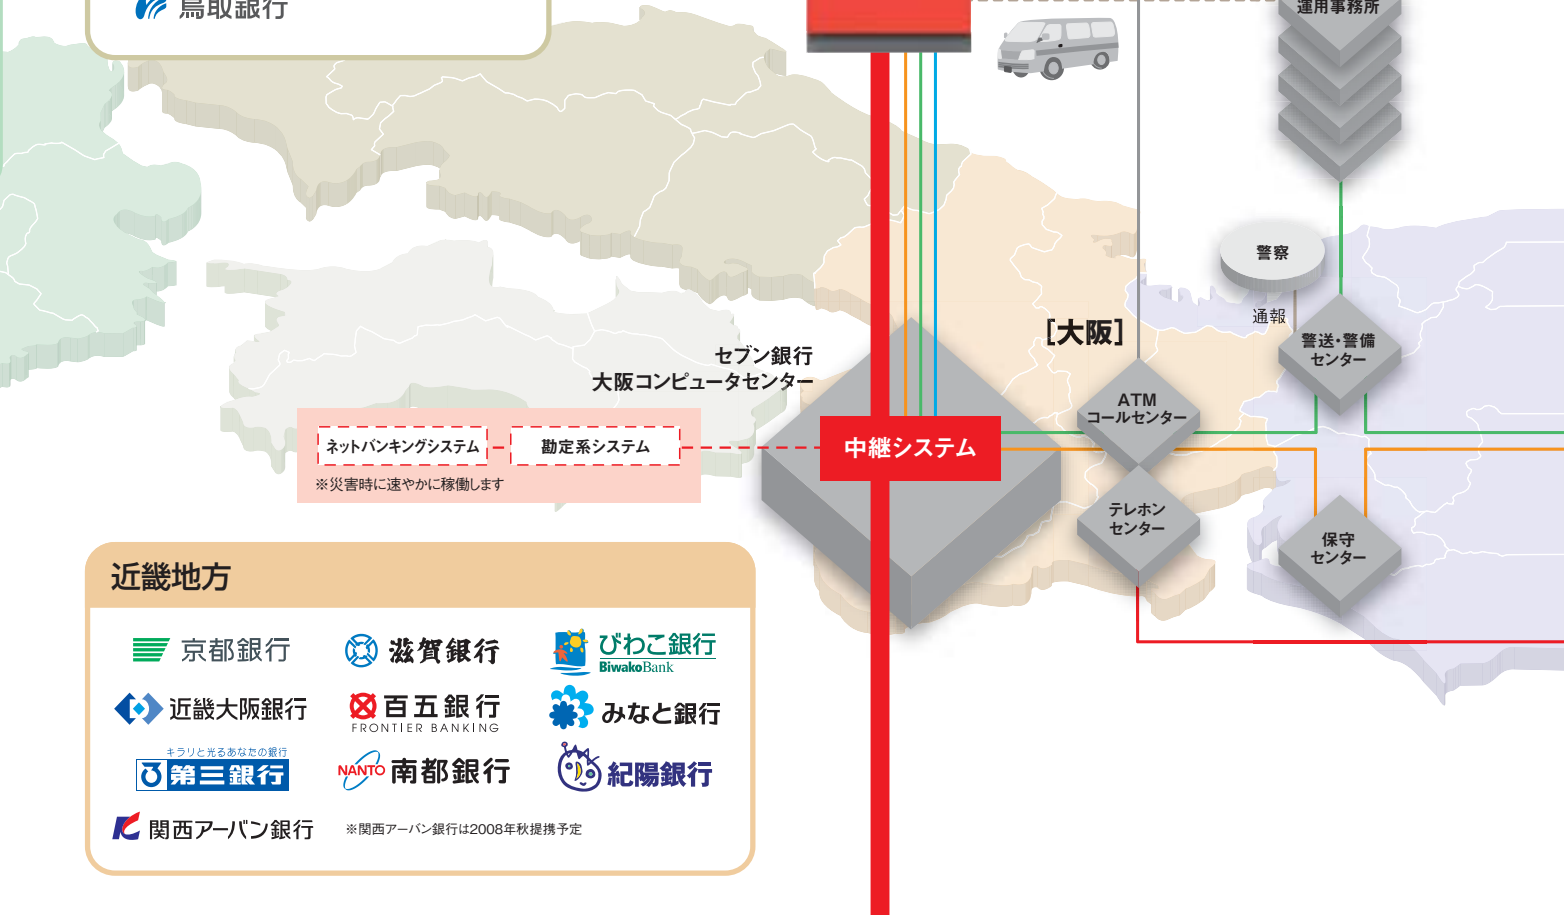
鳥取銀行

運用事務所

警察

通報

［大阪］

警送・警備センター

セブン銀行
大阪コンピュータセンター

ATM
コールセンター

ネットバンキングシステム

勘定系システム

中継システム

※災害時に速やかに稼働します

テレホンセンター

保守センター

近畿地方

京都銀行

滋賀銀行

びわこ銀行 BiwakoBank

近畿大阪銀行

百五銀行 FRONTIER BANKING

みなと銀行

キラリと光るあなたの銀行
第三銀行

NANTO 南都銀行

紀陽銀行

関西アーバン銀行

※関西アーバン銀行は2008年秋提携予定